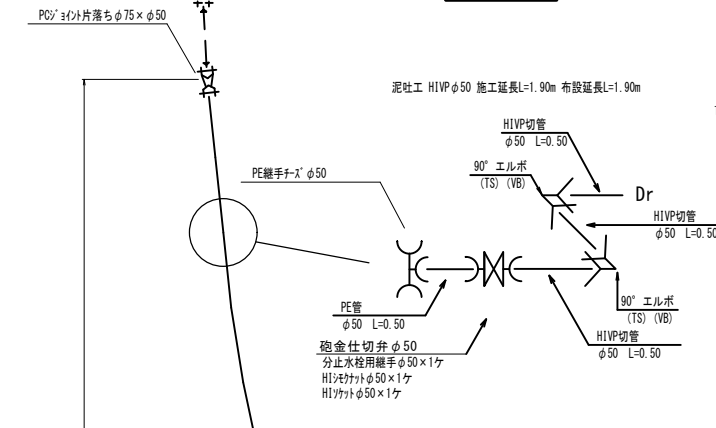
PCｼﾞｮｲﾝﾄ片落ち$\phi$75×$\phi$50

泥吐工 HIVP$\phi$50 施工延長L=1.90m 布設延長L=1.90m

HIVP切管
$\phi$50 L=0.50

90° エルボ
(TS) (VB)

Dr

HIVP切管
$\phi$50 L=0.50

PE継手ﾁｰｽﾞ$\phi$50

PE管
$\phi$50 L=0.50

90° エルボ
(TS) (VB)

HIVP切管
$\phi$50 L=0.50

砲金仕切弁$\phi$50
分止水栓用継手$\phi$50×1ケ
HIｼﾓｸｿｹｯﾄ$\phi$50×1ケ
HIｿｹｯﾄ$\phi$50×1ケ